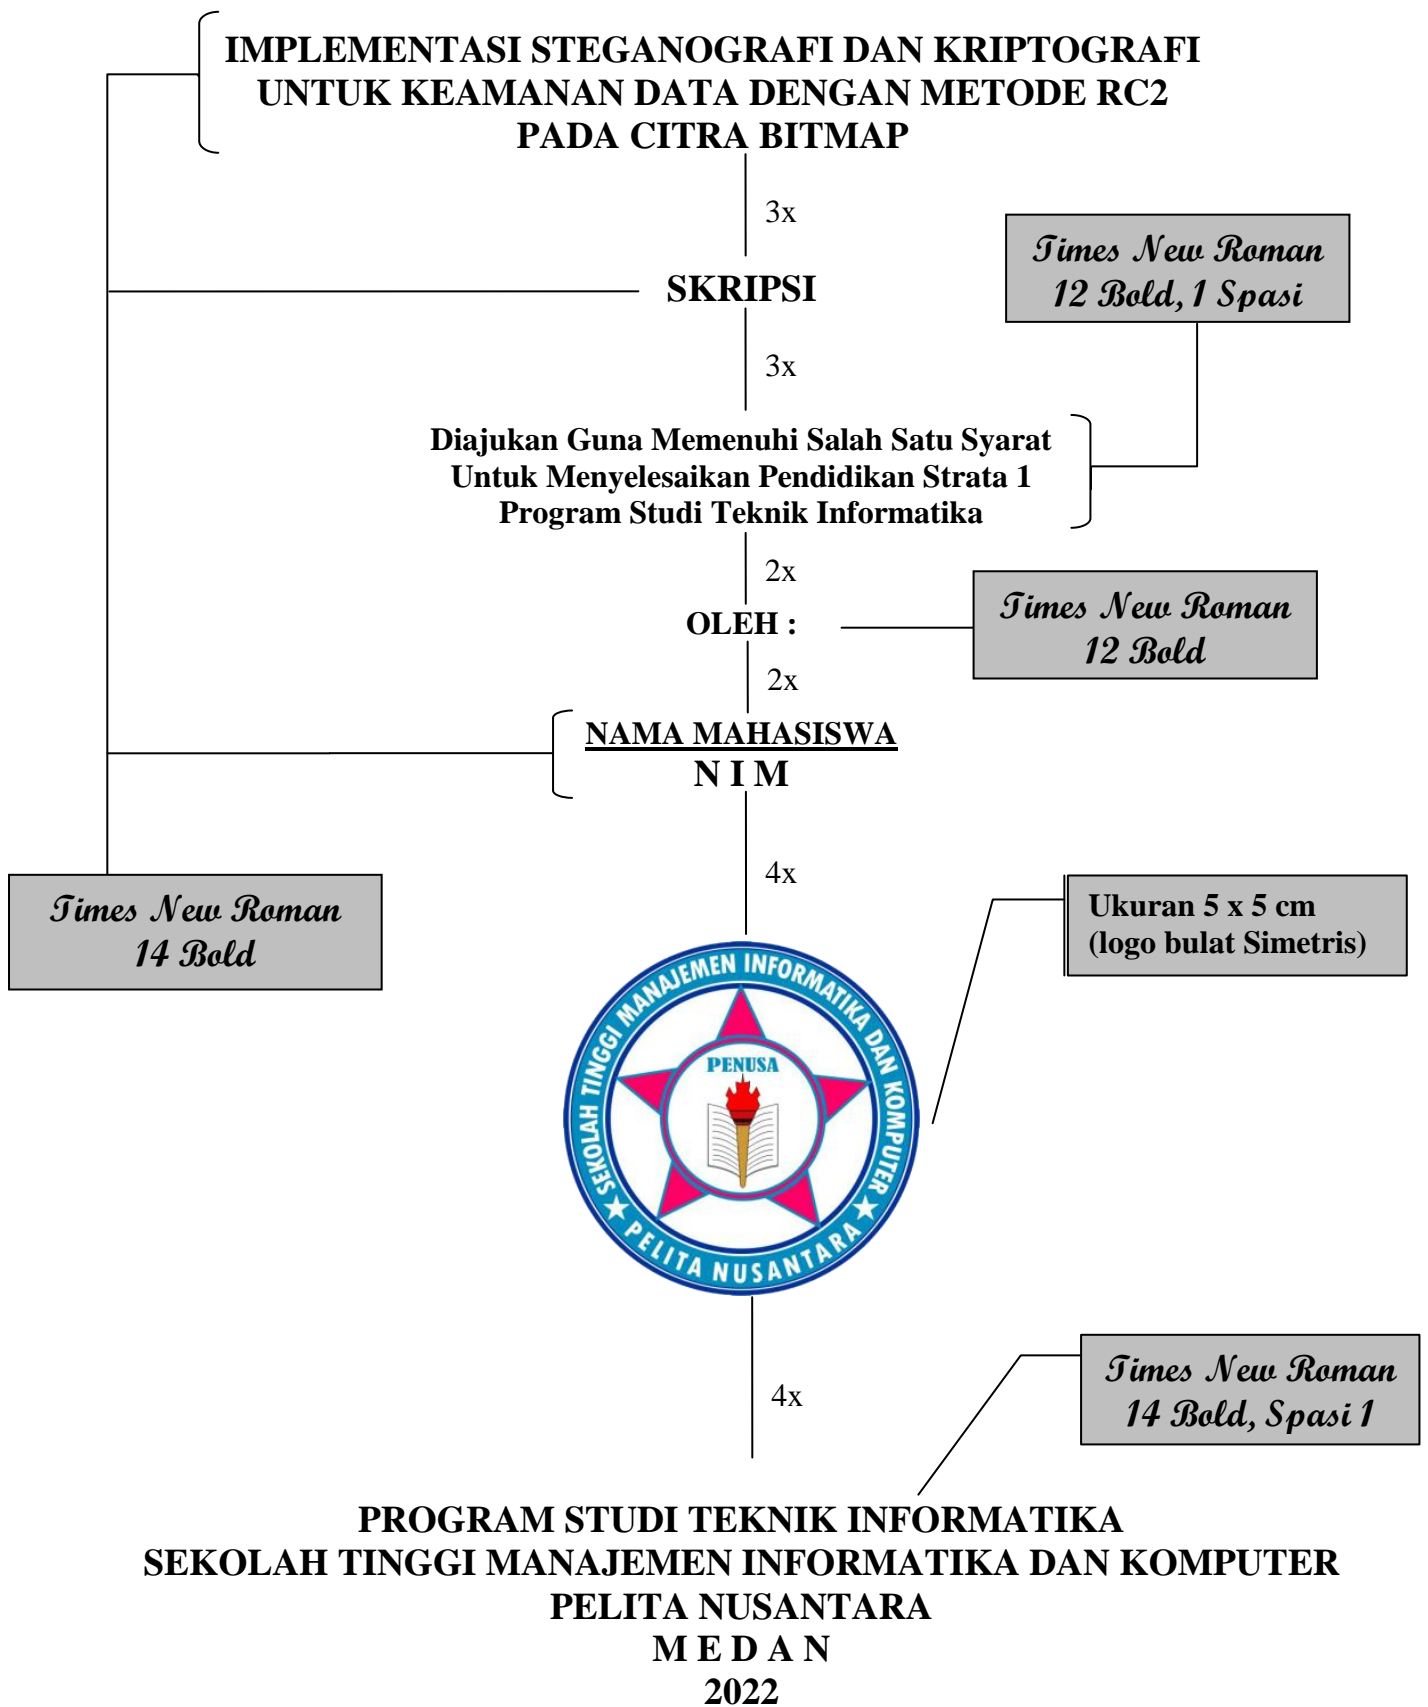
IMPLEMENTASI STEGANOGRAFI DAN KRIPTOGRAFI UNTUK KEAMANAN DATA DENGAN METODE RC2 PADA CITRA BITMAP

3x

SKRIPSI

Times New Roman 12 Bold, 1 Spasi

3x

Diajukan Guna Memenuhi Salah Satu Syarat Untuk Menyelesaikan Pendidikan Strata 1 Program Studi Teknik Informatika

2x

OLEH :

Times New Roman 12 Bold

2x

NAMA MAHASISWA
N I M

4x

Times New Roman 14 Bold

Ukuran 5 x 5 cm (logo bulat Simetris)

SEKOLAH TINGGI MANAJEMEN INFORMATIKA DAN KOMPUTER
PENUSA
PELITA NUSANTARA

4x

Times New Roman 14 Bold, Spasi 1

PROGRAM STUDI TEKNIK INFORMATIKA
SEKOLAH TINGGI MANAJEMEN INFORMATIKA DAN KOMPUTER
PELITA NUSANTARA
M E D A N
2022